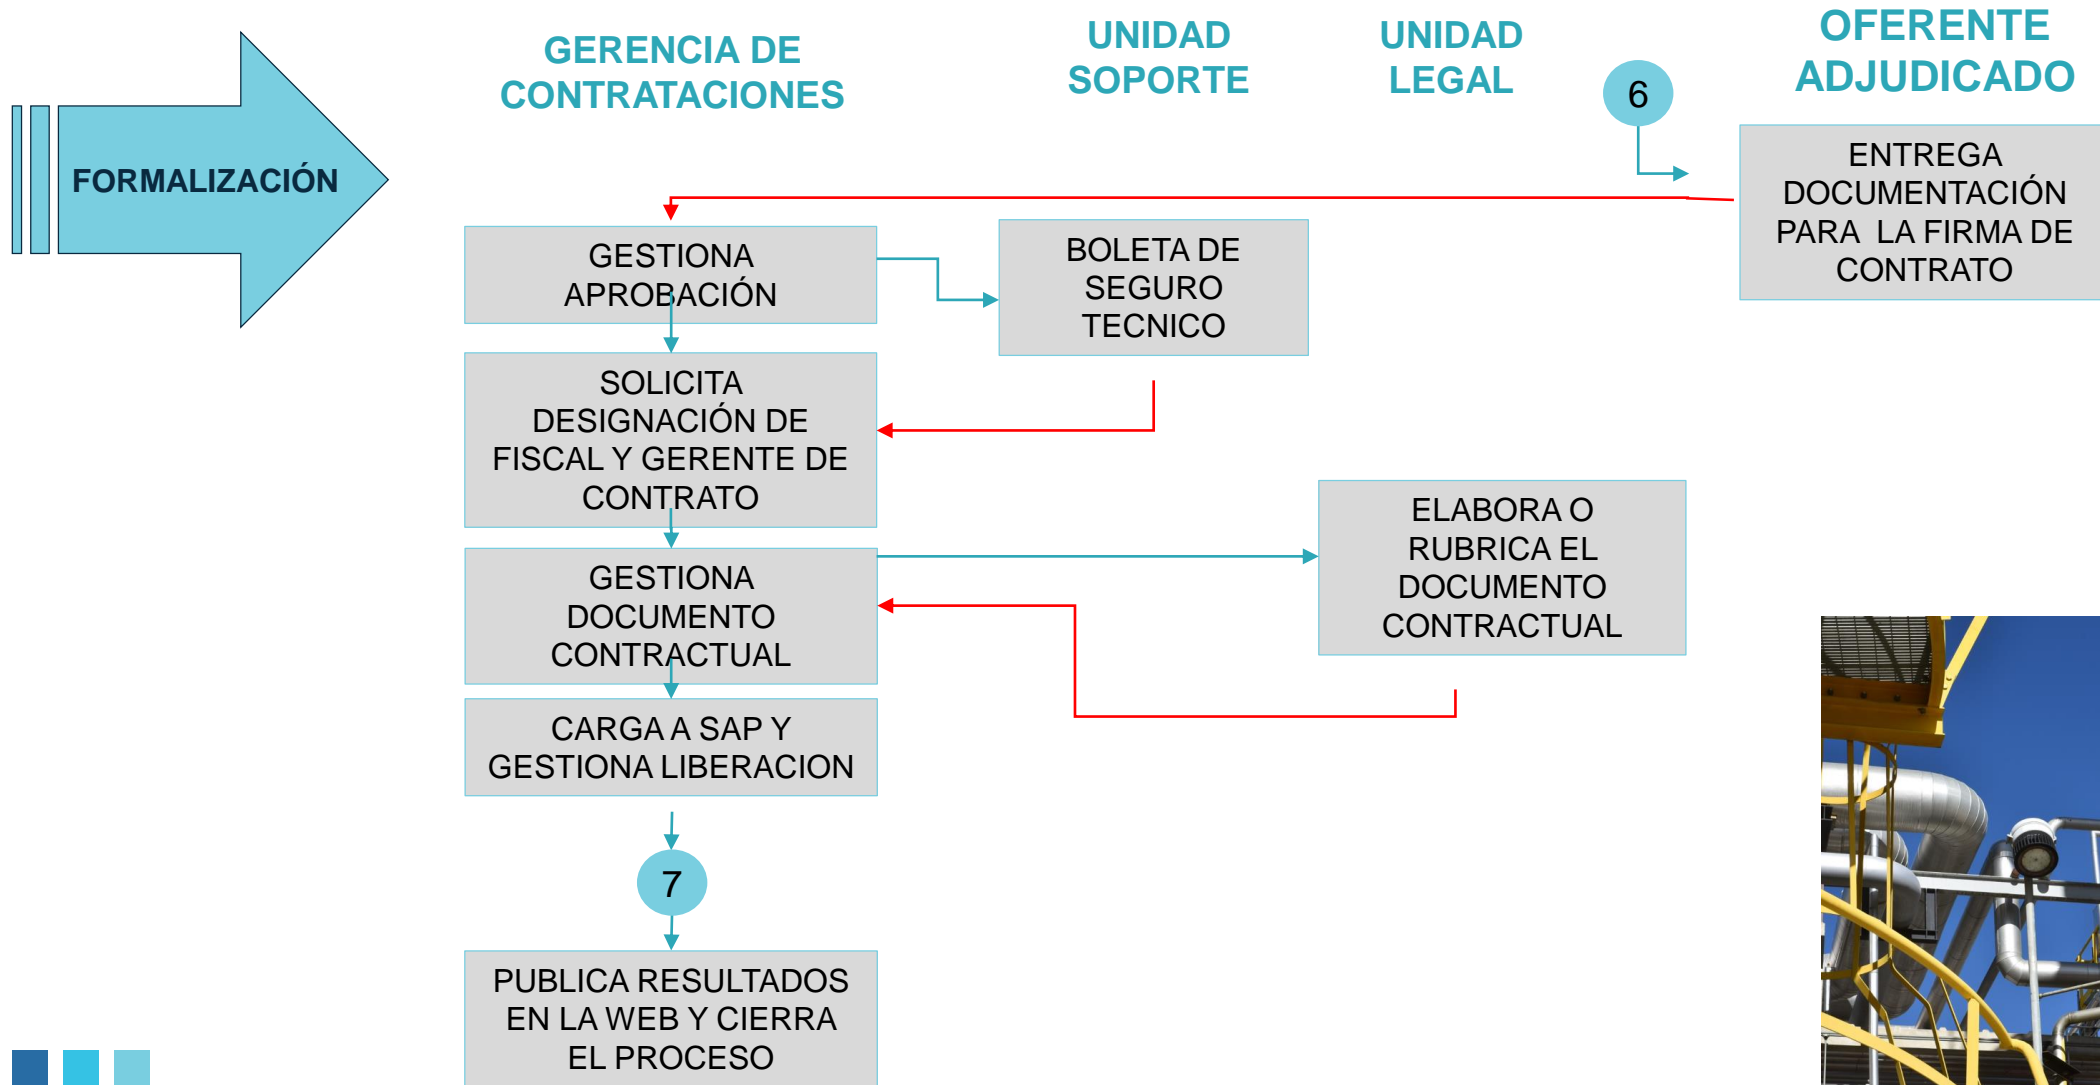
FORMALIZACIÓN

GERENCIA DE CONTRATACIONES

UNIDAD SOPORTE

UNIDAD LEGAL

OFERENTE ADJUDICADO

6

ENTREGA DOCUMENTACIÓN PARA LA FIRMA DE CONTRATO

GESTIONA APROBACIÓN

BOLETA DE SEGURO TECNICO

SOLICITA DESIGNACIÓN DE FISCAL Y GERENTE DE CONTRATO

ELABORA O RUBRICA EL DOCUMENTO CONTRACTUAL

GESTIONA DOCUMENTO CONTRACTUAL

CARGA A SAP Y GESTIONA LIBERACION

7

PUBLICA RESULTADOS EN LA WEB Y CIERRA EL PROCESO